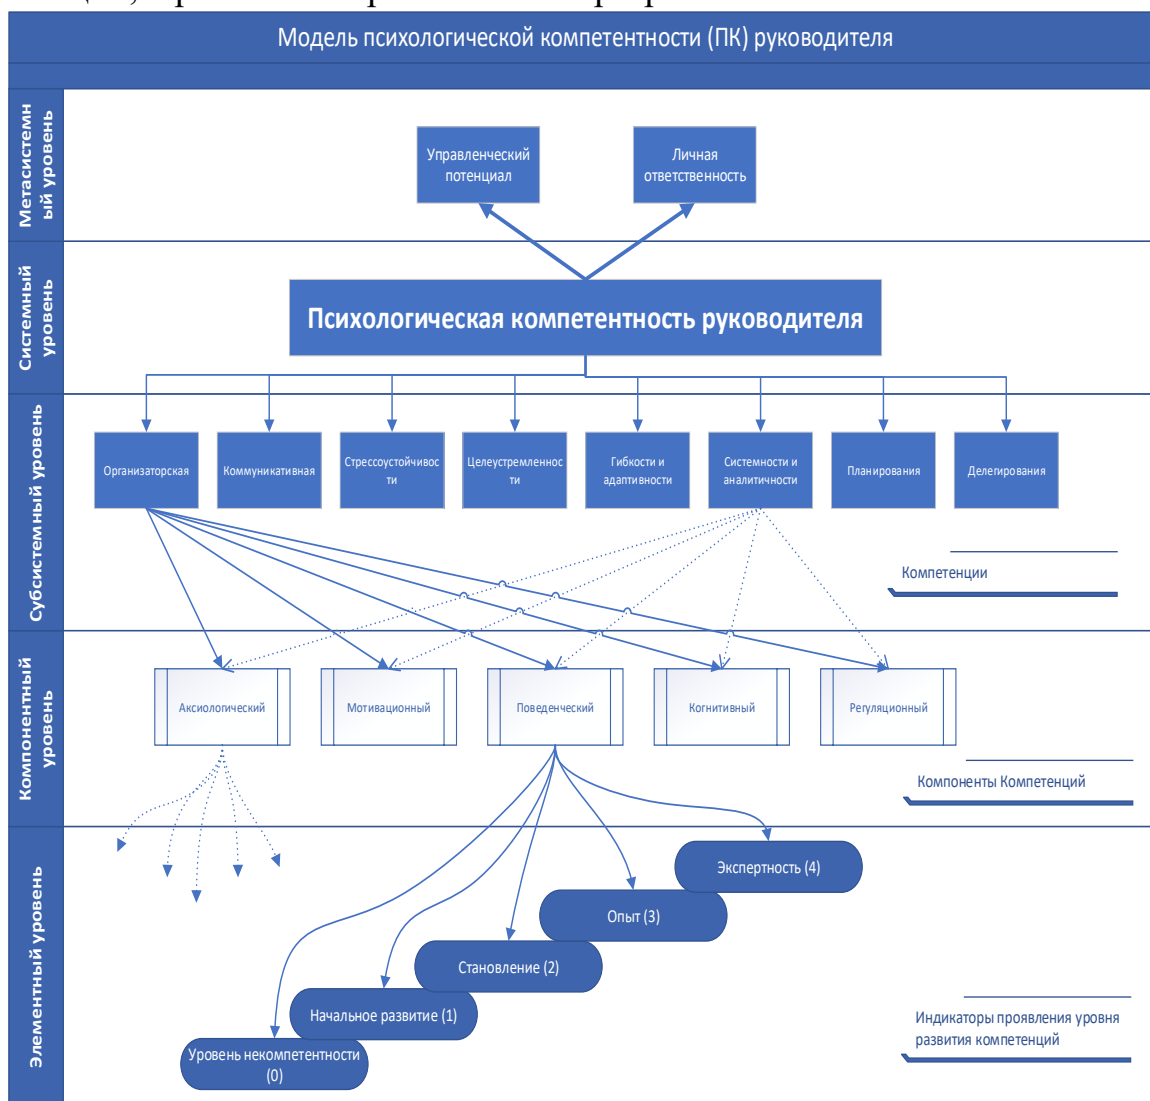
Модель психологической компетентности (ПК) руководителя

Метасистемный уровень

Управленческий потенциал

Личная ответственность

Системный уровень

Психологическая компетентность руководителя

Субсистемный уровень

Организаторская

Коммуникативная

Стрессоустойчивости

Целеустремленности

Гибкости и адаптивности

Системности и аналитичности

Планирования

Делегирования

Компетенции

Компонентный уровень

Аксиологический

Мотивационный

Поведенческий

Когнитивный

Регуляционный

Компоненты Компетенций

Элементный уровень

Экспертность (4)

Опыт (3)

Становление (2)

Начальное развитие (1)

Уровень некомпетентности (0)

Индикаторы проявления уровня развития компетенций